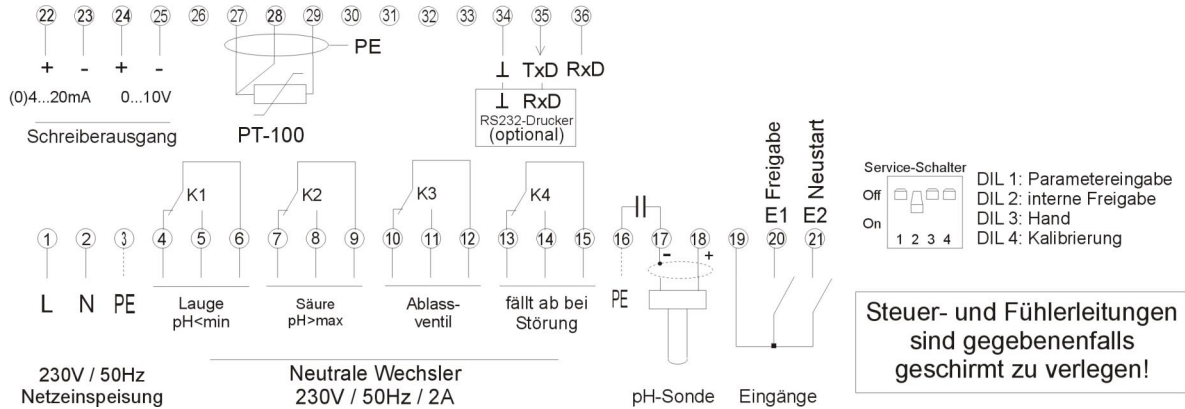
22 23 24 25 26 27 28 29 30 31 32 33 34 35 36

+ - + -

(0)4...20mA 0...10V

Schreiberausgang

PE

PT-100

⊥ TxD RxD

⊥ RxD

RS232-Drucker (optional)

Freigabe Neustart

Service-Schalter

Off

On

1 2 3 4

DIL 1: Parametereingabe
DIL 2: interne Freigabe
DIL 3: Hand
DIL 4: Kalibrierung

K1 K2 K3 K4

E1 E2

1 2 3 4 5 6 7 8 9 10 11 12 13 14 15 16 17 18 19 20 21

- +

L N PE

Lauge pH<min

Säure pH>max

Ablass-ventil

fällt ab bei Störung

PE

Steuer- und Fühlerleitungen sind gegebenenfalls geschirmt zu verlegen!

230V / 50Hz Netzeinspeisung

Neutrale Wechsler 230V / 50Hz / 2A

pH-Sonde

Eingänge